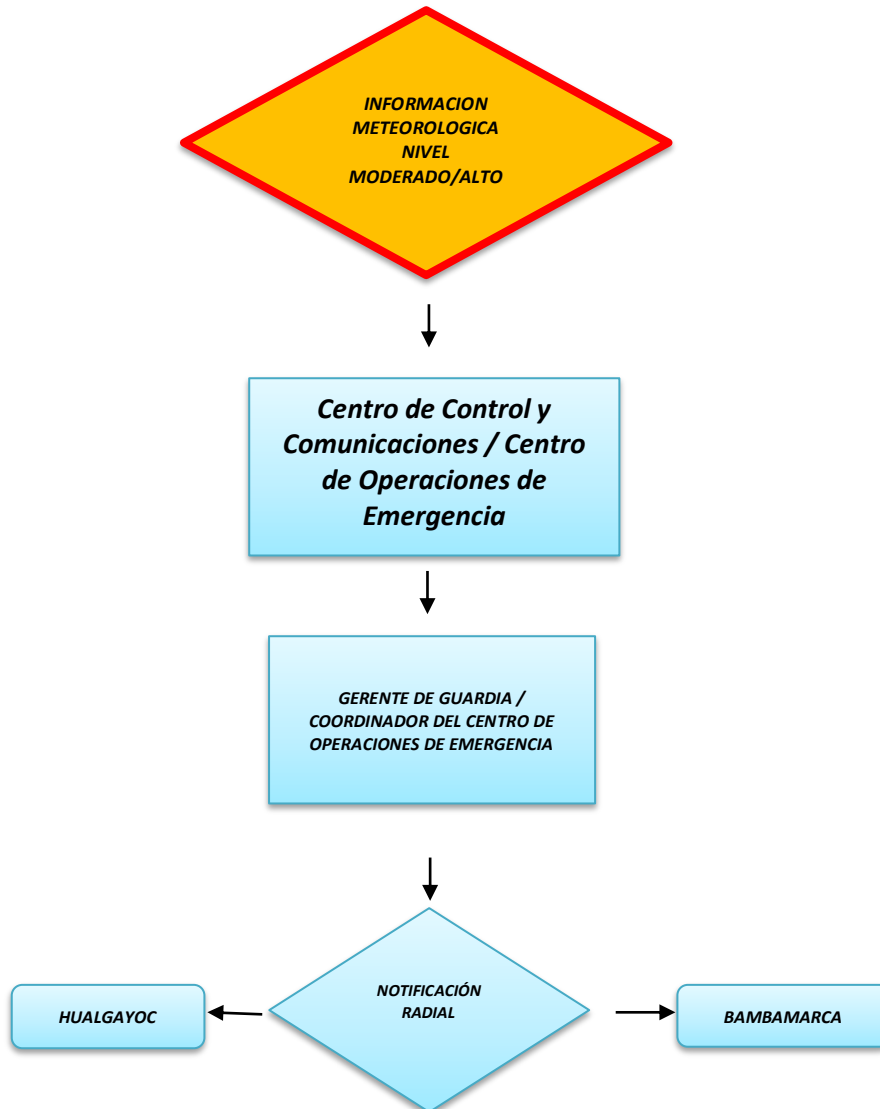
INFORMACION METEOROLOGICA NIVEL MODERADO/ALTO

Centro de Control y Comunicaciones / Centro de Operaciones de Emergencia

GERENTE DE GUARDIA / COORDINADOR DEL CENTRO DE OPERACIONES DE EMERGENCIA

HUALGAYOC

NOTIFICACIÓN RADIAL

BAMBAMARCA